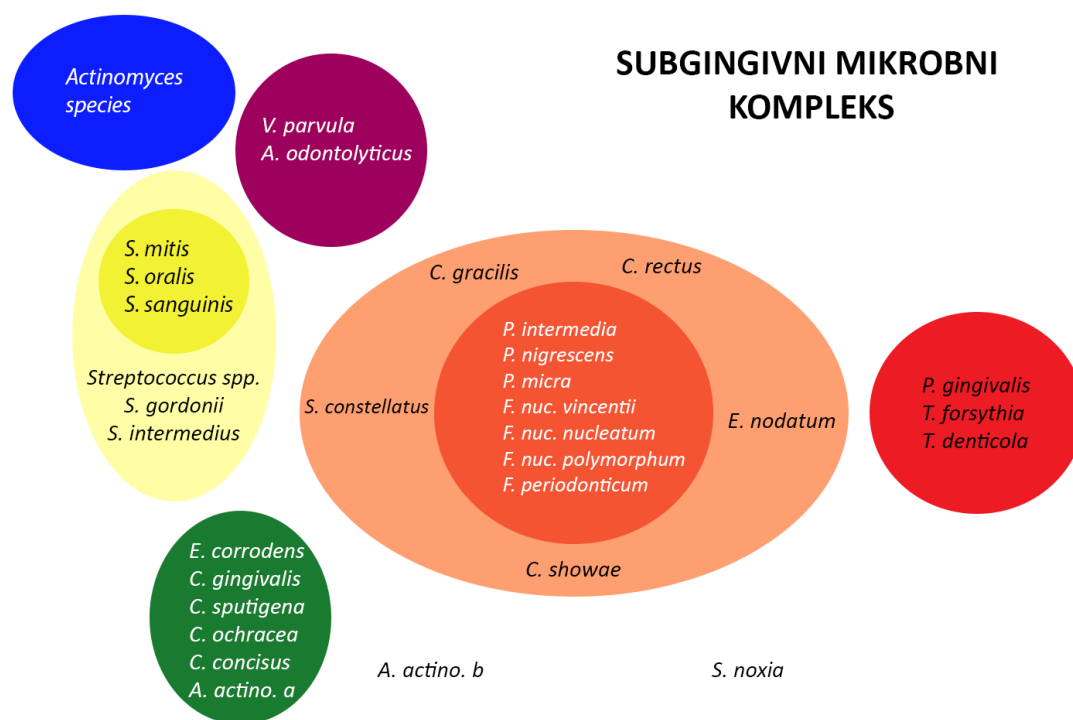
SUBGINGIVNI MIKROBNI KOMPLEKS

Actinomyces species

V. parvula
A. odontolyticus

S. mitis
S. oralis
S. sanguinis

Streptococcus spp.
S. gordonii
S. intermedius

C. gracilis
C. rectus

S. constellatus

P. intermedia
P. nigrescens
P. micra
F. nuc. vincentii
F. nuc. nucleatum
F. nuc. polymorphum
F. periodonticum

E. nodatum

C. showae

P. gingivalis
T. forsythia
T. denticola

E. corrodens
C. gingivalis
C. sputigena
C. ochracea
C. concisus
A. actino. a

A. actino. b

S. noxia